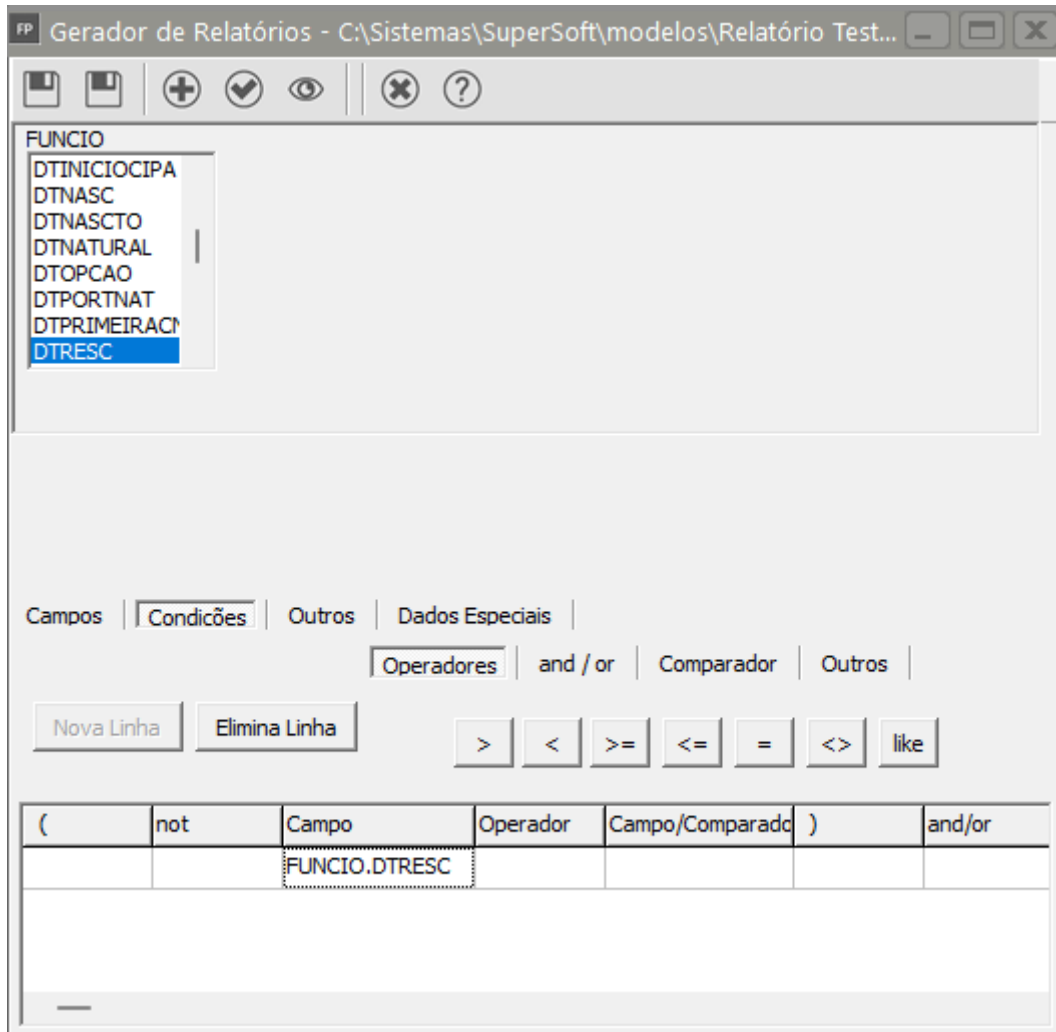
FP Gerador de Relatórios - C:\Sistemas\SuperSoft\modelos\Relatório Test...

FUNCIO
DTINICIOCIPA
DTNASC
DTNASCTO
DTNATURAL
DTOPCAO
DTPORTNAT
DTPRIMEIRACI
DTRESC

Campos | Condições | Outros | Dados Especiais

Operadores | and / or | Comparador | Outros

Nova Linha
Elimina Linha

> < >= <= = <> like

| ( | not | Campo | Operador | Campo/Comparado | ) | and/or |
|---|---|---|---|---|---|---|
| | | FUNCIO.DTRESC | | | | |